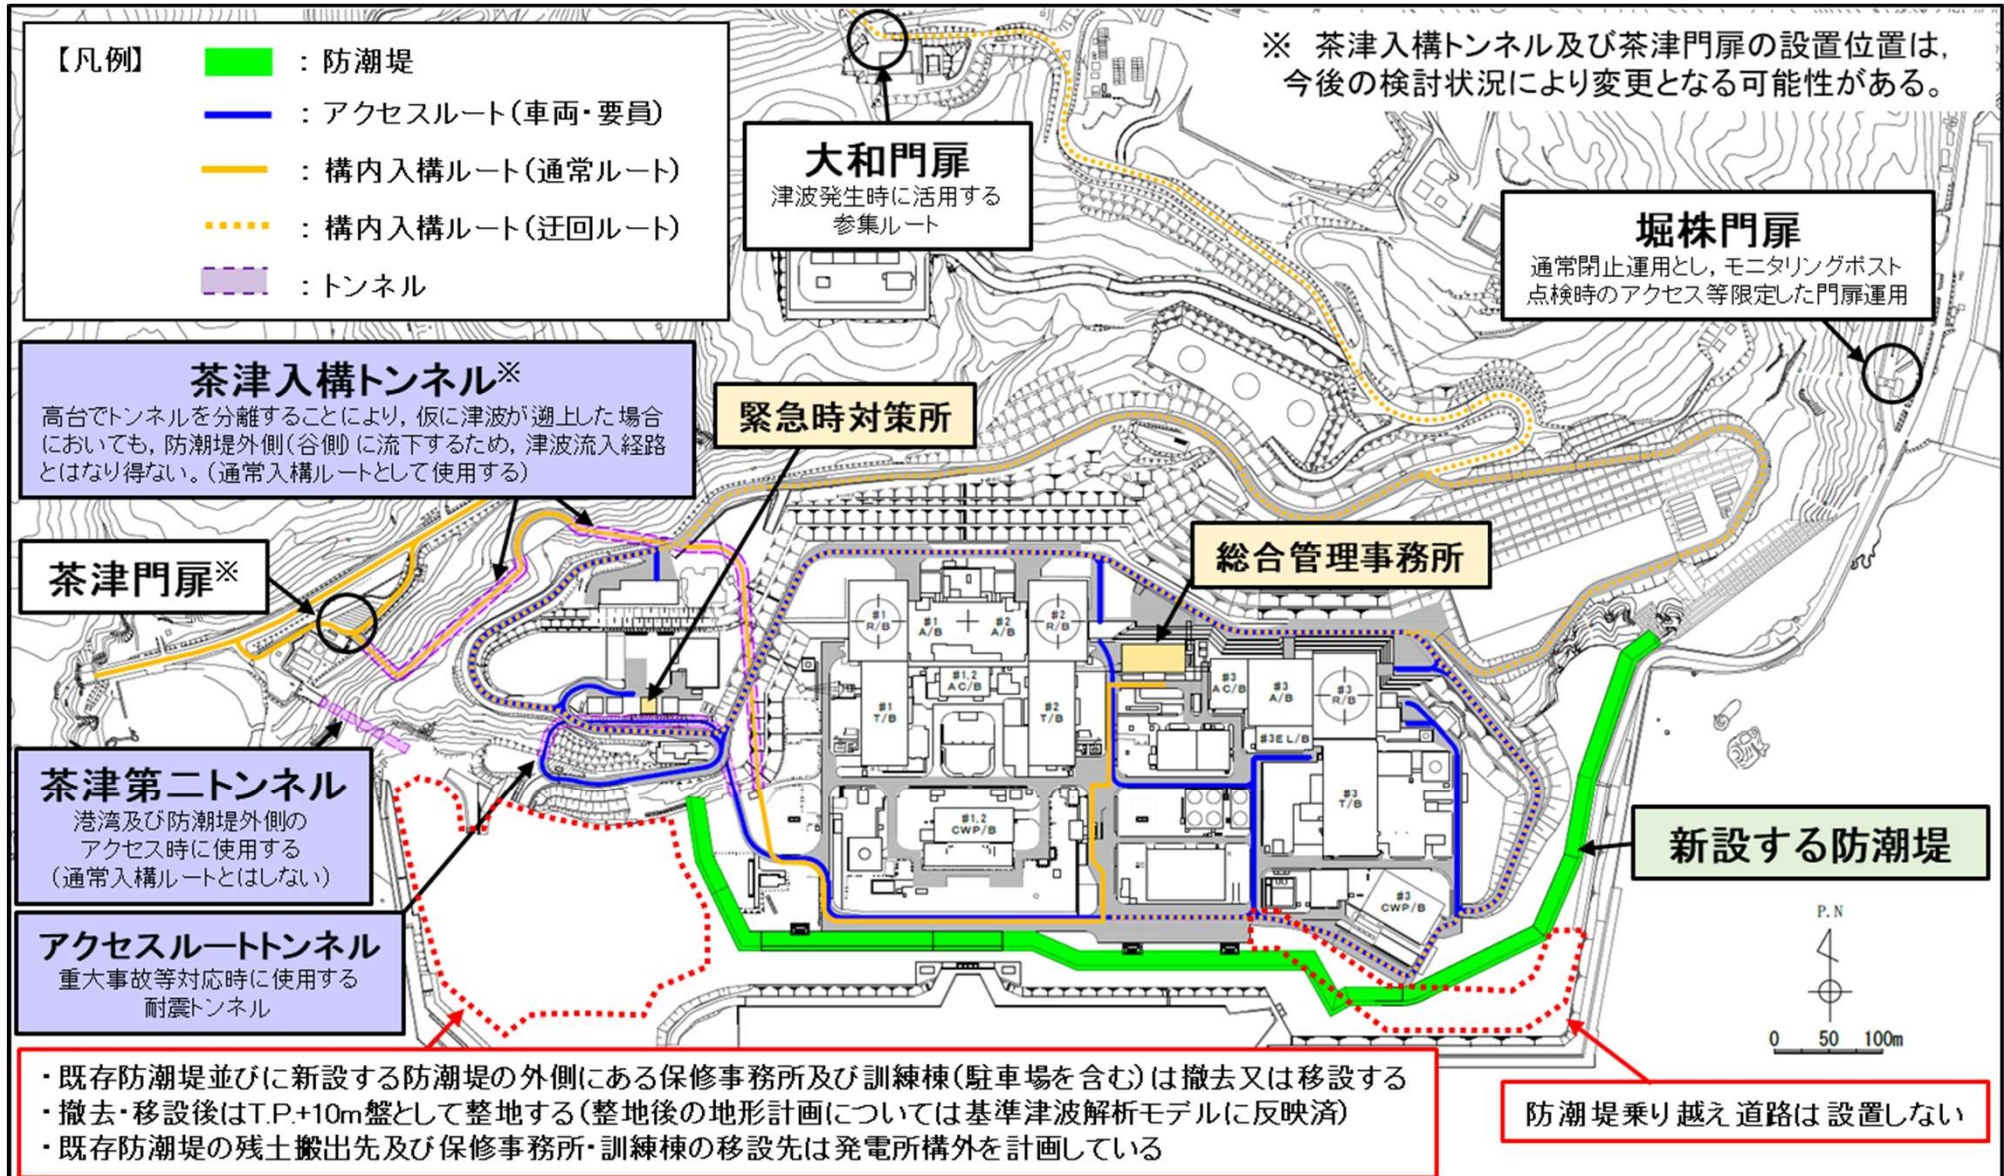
【凡例】
：防潮堤
：アクセスルート（車両・要員）
：構内入構ルート（通常ルート）
：構内入構ルート（迂回ルート）
：トンネル

※ 茶津入構トンネル及び茶津門扉の設置位置は，今後の検討状況により変更となる可能性がある。

大和門扉
津波発生時に活用する参集ルート

堀株門扉
通常閉止運用とし，モニタリングポスト点検時のアクセス等限定した門扉運用

茶津入構トンネル※
高台でトンネルを分離することにより，仮に津波が遡上した場合においても，防潮堤外側（谷側）に流下するため，津波流入経路とはなり得ない。（通常入構ルートとして使用する）

緊急時対策所

総合管理事務所

茶津門扉※

茶津第二トンネル
港湾及び防潮堤外側のアクセス時に使用する（通常入構ルートとはしない）

アクセスルートトンネル
重大事故等対応時に使用する耐震トンネル

新設する防潮堤

#1 R/B
#1 A/B
#2 A/B
#2 R/B
#1,2 AC/B
#1 T/B
#2 T/B
#1,2 CWP/B
#3 AC/B
#3 A/B
#3 R/B
#3E L/B
#3 T/B
#3 CWP/B

P.N
0 50 100m

・既存防潮堤並びに新設する防潮堤の外側にある保修事務所及び訓練棟（駐車場を含む）は撤去又は移設する
・撤去・移設後はT.P.+10m盤として整地する（整地後の地形計画については基準津波解析モデルに反映済）
・既存防潮堤の残土搬出先及び保修事務所・訓練棟の移設先は発電所構外を計画している

防潮堤乗り越え道路は設置しない